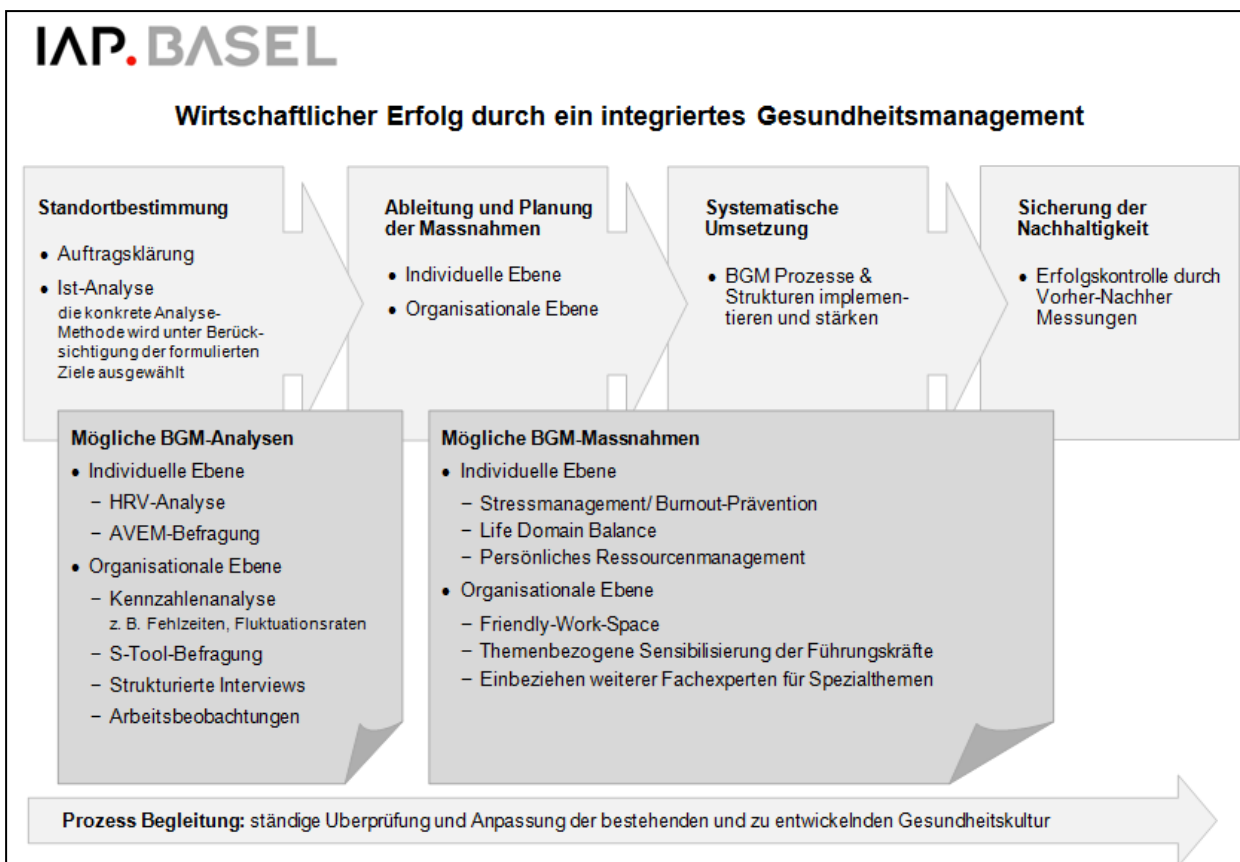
IAP. BASEL

Wirtschaftlicher Erfolg durch ein integriertes Gesundheitsmanagement

Standortbestimmung

- Auftragsklärung
- Ist-Analyse
die konkrete Analyse-Methode wird unter Berücksichtigung der formulierten Ziele ausgewählt

Ableitung und Planung der Massnahmen

- Individuelle Ebene
- Organisationale Ebene

Systematische Umsetzung

- BGM Prozesse & Strukturen implementieren und stärken

Sicherung der Nachhaltigkeit

- Erfolgskontrolle durch Vorher-Nachher Messungen

Mögliche BGM-Analysen

- Individuelle Ebene
  - HRV-Analyse
  - AVEM-Befragung
- Organisationale Ebene
  - Kennzahlenanalyse
  z. B. Fehlzeiten, Fluktuationsraten
  - S-Tool-Befragung
  - Strukturierte Interviews
  - Arbeitsbeobachtungen

Mögliche BGM-Massnahmen

- Individuelle Ebene
  - Stressmanagement/ Burnout-Prävention
  - Life Domain Balance
  - Persönliches Ressourcenmanagement
- Organisationale Ebene
  - Friendly-Work-Space
  - Themenbezogene Sensibilisierung der Führungskräfte
  - Einbeziehen weiterer Fachexperten für Spezialthemen

Prozess Begleitung: ständige Uberprüfung und Anpassung der bestehenden und zu entwickelnden Gesundheitskultur